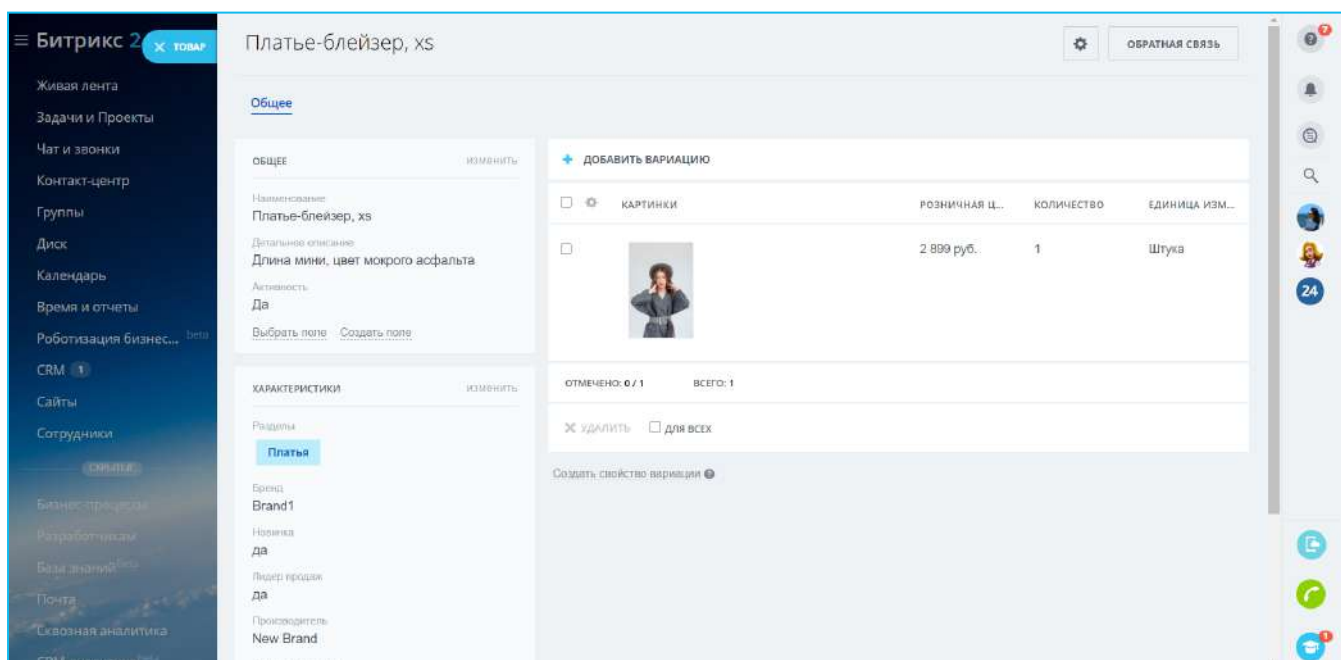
≡ Битрикс 2 × ТОВАР

Живая лента
Задачи и Проекты
Чат и звонки
Контакт-центр
Группы
Диск
Календарь
Время и отчеты
Роботизация бизнес... beta
CRM 1
Сайты
Сотрудники
СКРЫТЫЕ
Бизнес-процессы
Разработчикам
База знаний beta
Почта
Сквозная аналитика

Платье-блейзер, xs

ОБРАТНАЯ СВЯЗЬ

Общее

ОБЩЕЕ ИЗМЕНИТЬ
Наименование
Платье-блейзер, xs
Детальное описание
Длина мини, цвет мокрого асфальта
Активность
Да
Выбрать поле Создать поле

ХАРАКТЕРИСТИКИ ИЗМЕНИТЬ
Разделы
Платья
Бренд
Brand1
Новинка
да
Лидер продаж
да
Производитель
New Brand

+ ДОБАВИТЬ ВАРИАЦИЮ

| | КАРТИНКИ | РОЗНИЧНАЯ Ц... | КОЛИЧЕСТВО | ЕДИНИЦА ИЗМ... |
|---|---|---|---|---|
| | | 2 899 руб. | 1 | Штука |

ОТМЕЧЕНО: 0 / 1 ВСЕГО: 1

× УДАЛИТЬ ДЛЯ ВСЕХ

Создать свойство вариации

24